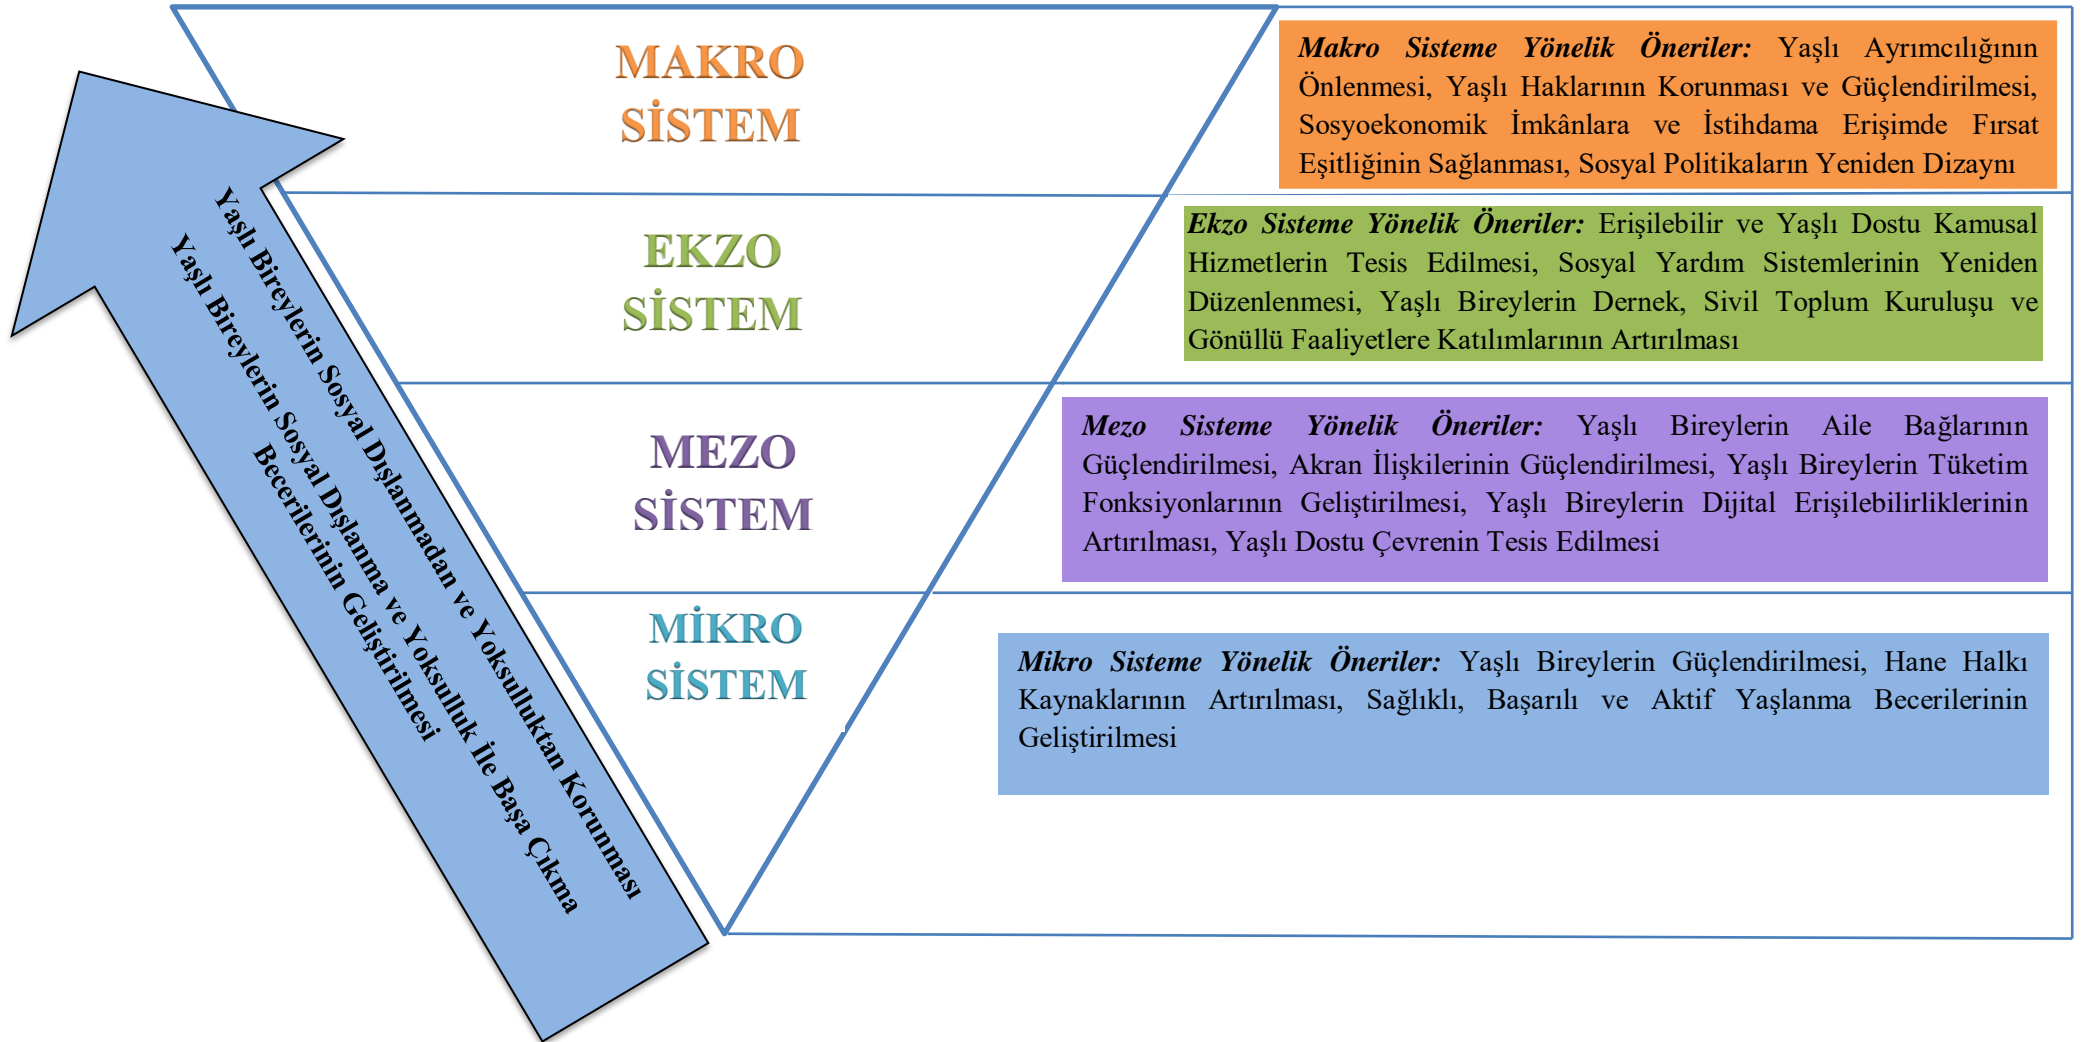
MAKRO SİSTEM

Makro Sisteme Yönelik Öneriler: Yaşlı Ayrımcılığının Önlenmesi, Yaşlı Haklarının Korunması ve Güçlendirilmesi, Sosyoekonomik İmkânlara ve İstihdama Erişimde Fırsat Eşitliğinin Sağlanması, Sosyal Politikaların Yeniden Dizaynı

EKZO SİSTEM

Ekzo Sisteme Yönelik Öneriler: Erişilebilir ve Yaşlı Dostu Kamusal Hizmetlerin Tesis Edilmesi, Sosyal Yardım Sistemlerinin Yeniden Düzenlenmesi, Yaşlı Bireylerin Dernek, Sivil Toplum Kuruluşu ve Gönüllü Faaliyetlere Katılımlarının Artırılması

MEZO SİSTEM

Mezo Sisteme Yönelik Öneriler: Yaşlı Bireylerin Aile Bağlarının Güçlendirilmesi, Akran İlişkilerinin Güçlendirilmesi, Yaşlı Bireylerin Tüketim Fonksiyonlarının Geliştirilmesi, Yaşlı Bireylerin Dijital Erişilebilirliklerinin Artırılması, Yaşlı Dostu Çevrenin Tesis Edilmesi

MİKRO SİSTEM

Mikro Sisteme Yönelik Öneriler: Yaşlı Bireylerin Güçlendirilmesi, Hane Halkı Kaynaklarının Artırılması, Sağlıklı, Başarılı ve Aktif Yaşlanma Becerilerinin Geliştirilmesi

Yaşlı Bireylerin Sosyal Dışlanmadan ve Yoksulluktan Korunması

Yaşlı Bireylerin Sosyal Dışlanma ve Yoksulluk İle Başa Çıkma Becerilerinin Geliştirilmesi